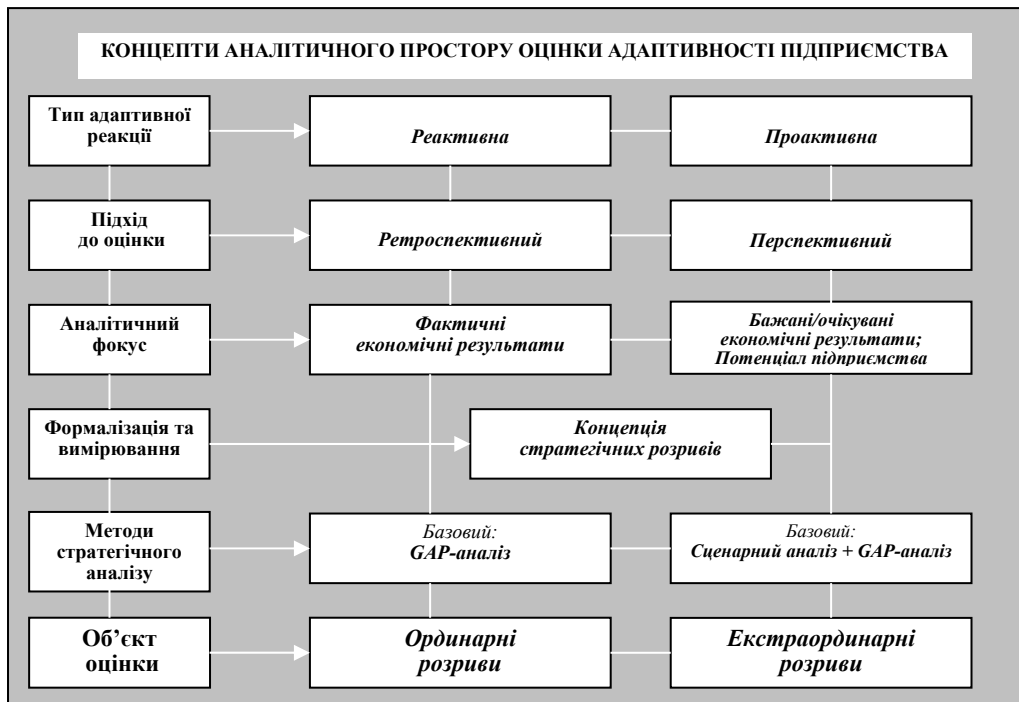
КОНЦЕПТИ АНАЛІТИЧНОГО ПРОСТОРУ ОЦІНКИ АДАПТИВНОСТІ ПІДПРИЄМСТВА

Тип адаптивної реакції

Реактивна

Проактивна

Підхід до оцінки

Ретроспективний

Перспективний

Аналітичний фокус

Фактичні економічні результати

Бажані/очікувані економічні результати; Потенціал підприємства

Формалізація та вимірювання

Концепція стратегічних розривів

Методи стратегічного аналізу

Базовий: GAP-аналіз

Базовий: Сценарний аналіз + GAP-аналіз

Об'єкт оцінки

Ординарні розриви

Екстраординарні розриви